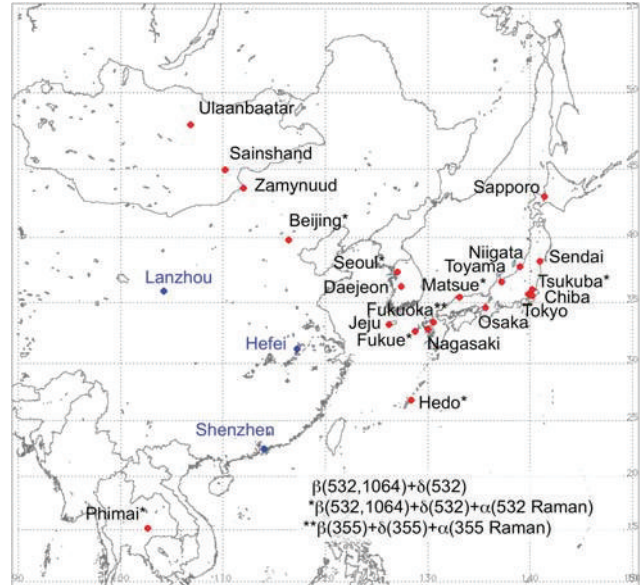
Ulaanbaatar
Sainshand
Zamynuud
Sapporo
Beijing*
Lanzhou
Seoul*
Daejeon
Niigata
Toyama
Sendai
Matsue*
Tsukuba*
Chiba
Tokyo
Fukuoka**
Jeju
Fukue*
Osaka
Nagasaki
Hefei
Hedo*
Shenzhen
Phimai*
$\beta(532,1064)+\delta(532)$
$*\beta(532,1064)+\delta(532)+\alpha(532\ \text{Raman})$
$**\beta(355)+\delta(355)+\alpha(355\ \text{Raman})$
40
35
30
25
20
15
90
100
110
120
130
140
150